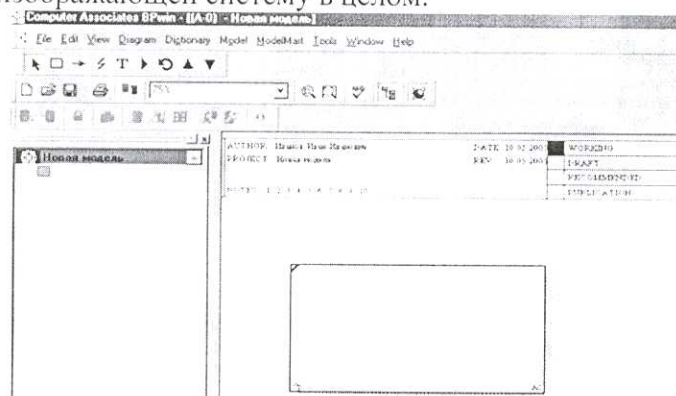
изображающей систему в целом.

Computer Associates BPwin - [(A-0) - Новая модель]

File Edit View Diagram Dictionary Model ModelMart Tools Window Help

Новая модель

AUTHOR: Иванов Иван Иванович
PROJECT: Новая модель

DATE: 10.05.2003
REV: 10.05.2003

NOTES: 1 2 3 4 5 6 7 8 9 10

WORKING
DRAFT
RECOMMENDED
PUBLICATION